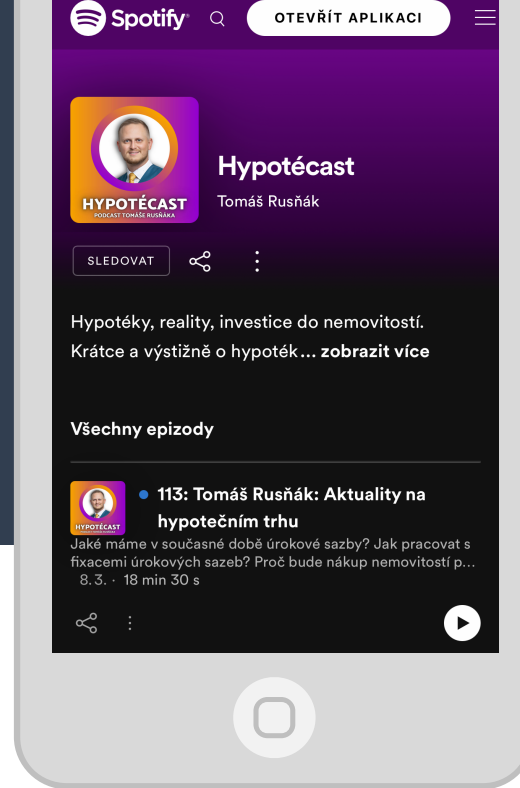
Spotify OTEVŘÍT APLIKACI

HYPOTÉCAST
PODCAST TOMÁŠE RUSŇÁKA

Hypotécast
Tomáš Rusňák

SLEDOVAT

Hypotéky, reality, investice do nemovitostí. Krátce a výstižně o hypoték... zobrazit více

Všechny epizody

HYPOTÉCAST
113: Tomáš Rusňák: Aktuality na hypotečním trhu
Jaké máme v současné době úrokové sazby? Jak pracovat s fixacemi úrokových sazeb? Proč bude nákup nemovitostí p...
8. 3. · 18 min 30 s